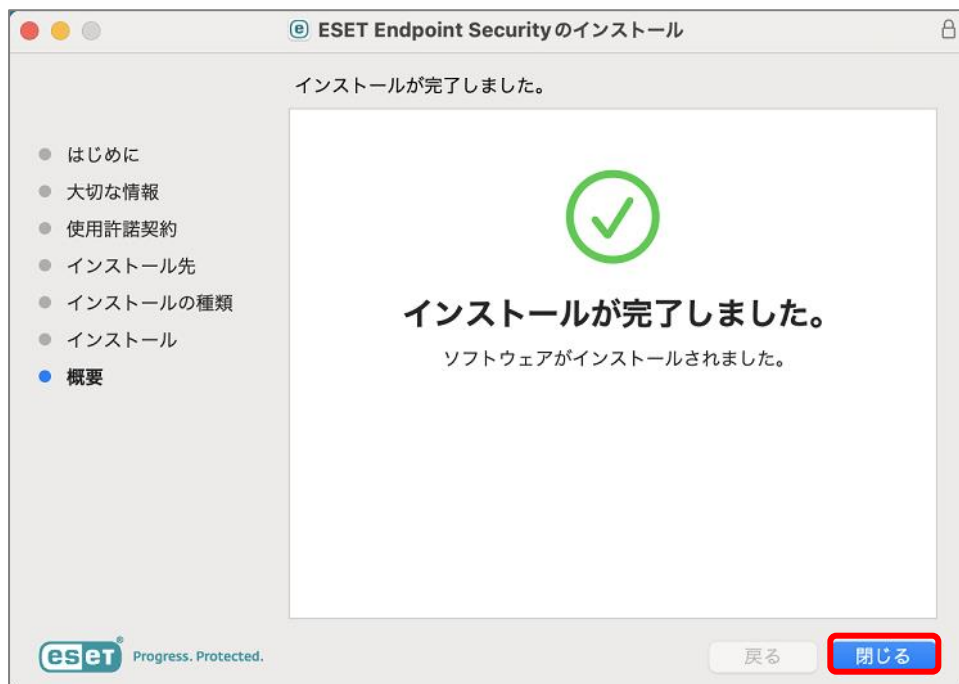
ESET Endpoint Securityのインストール

インストールが完了しました。

はじめに
大切な情報
使用許諾契約
インストール先
インストールの種類
インストール
概要

インストールが完了しました。

ソフトウェアがインストールされました。

eset Progress. Protected.

戻る

閉じる